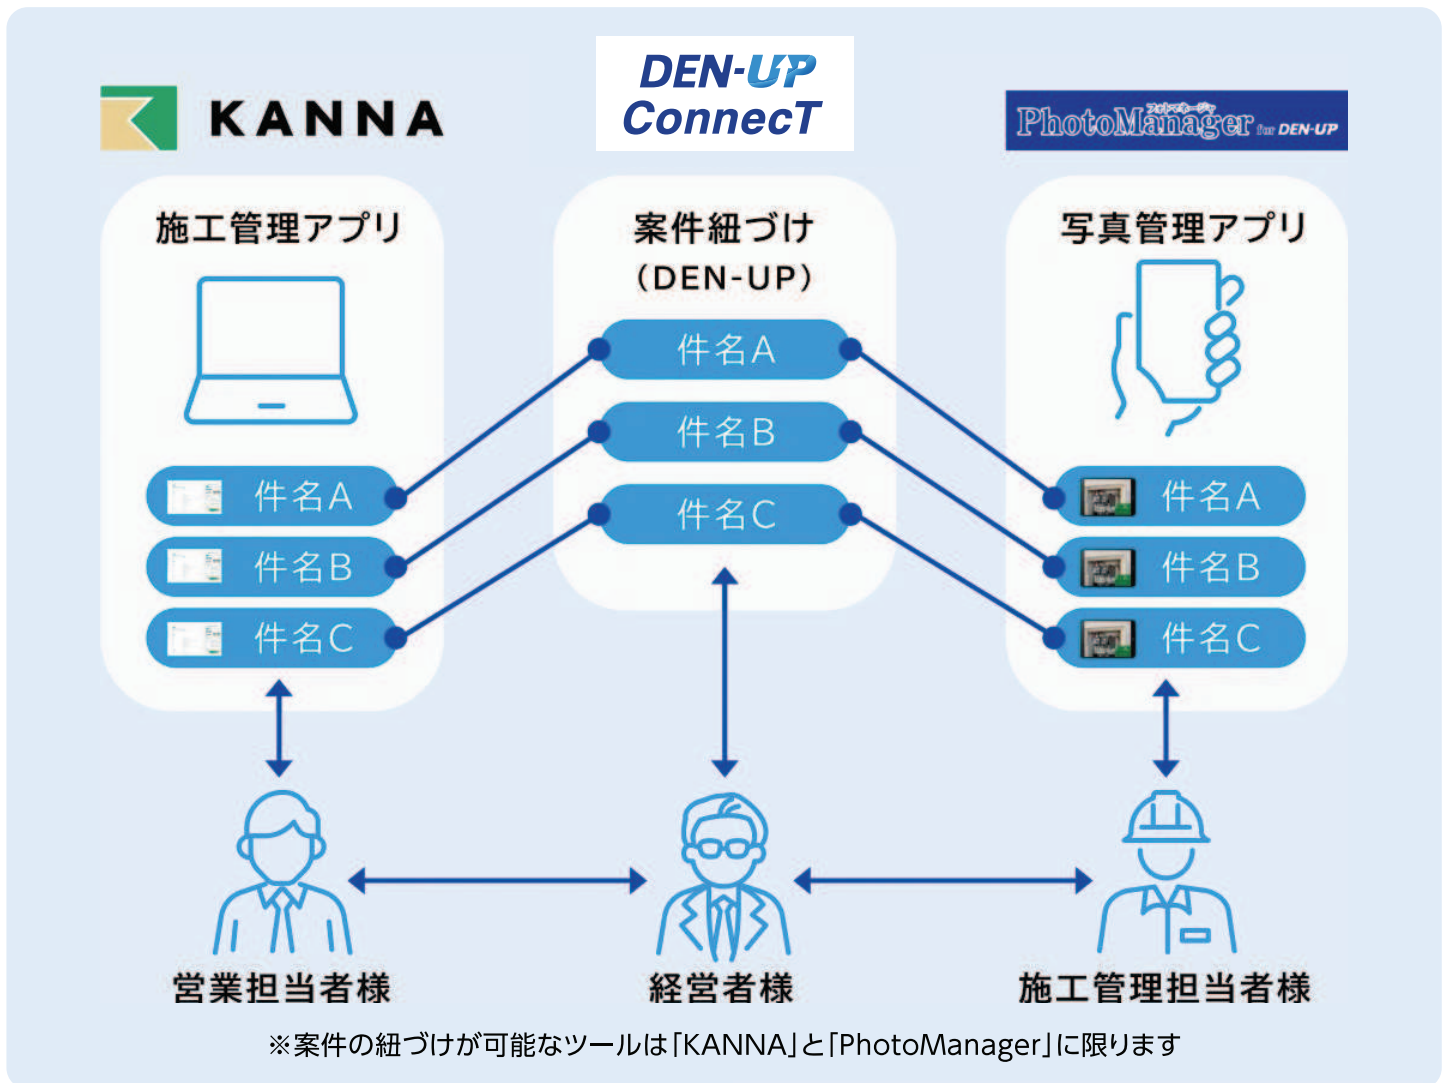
KANNA

DEN-UP ConnecT

PhotoManager フォトマネージャ for DEN-UP

施工管理アプリ

件名A
件名B
件名C

案件紐づけ (DEN-UP)

件名A
件名B
件名C

写真管理アプリ

件名A
件名B
件名C

営業担当者様

経営者様

施工管理担当者様

※案件の紐づけが可能なツールは「KANNA」と「PhotoManager」に限ります